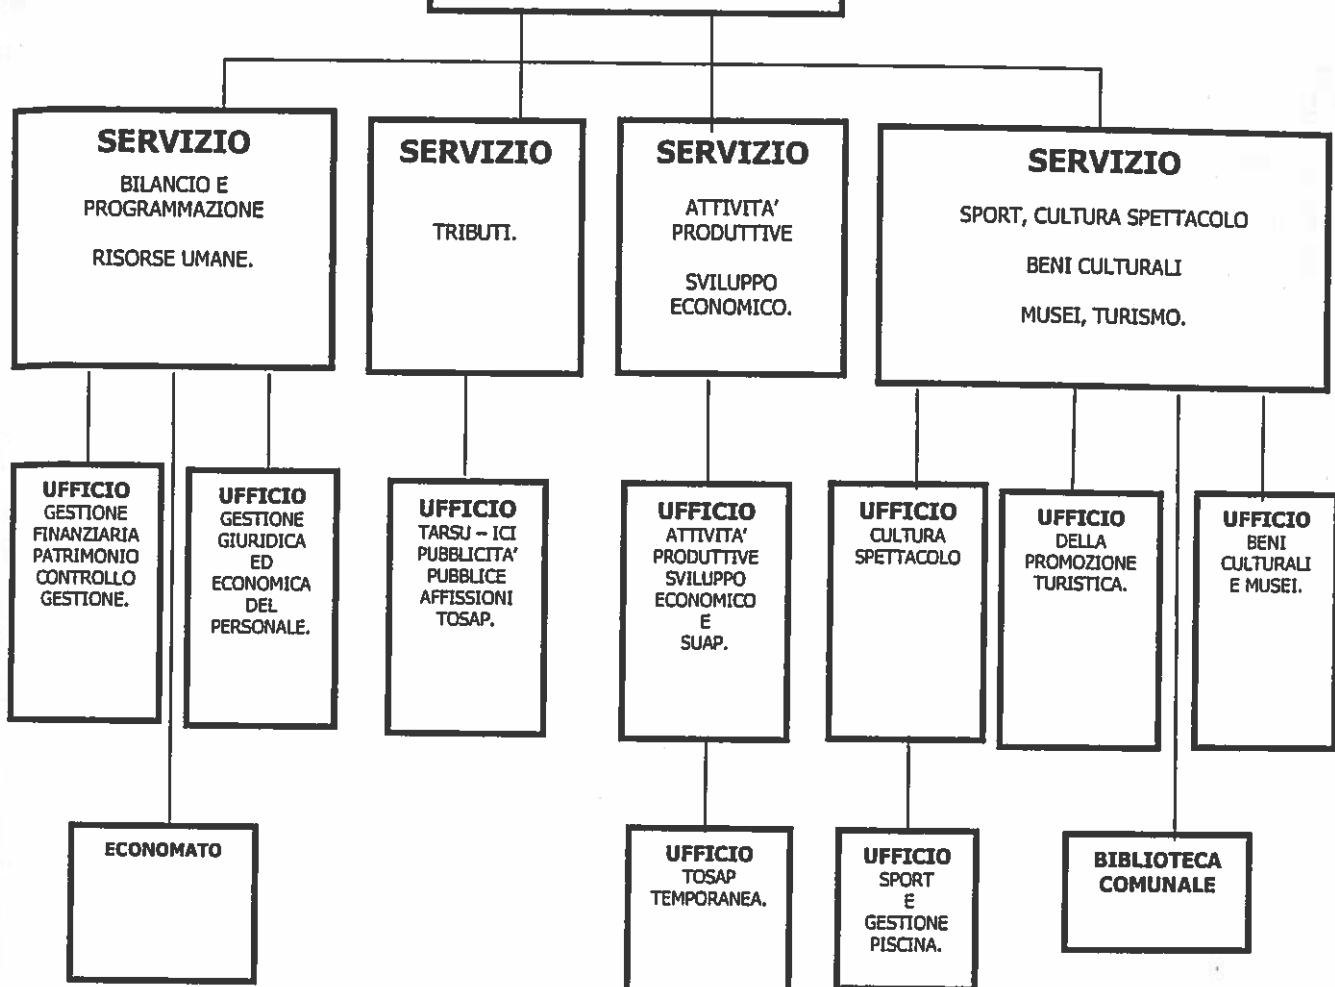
SERVIZIO
BILANCIO E PROGRAMMAZIONE
RISORSE UMANE.

SERVIZIO
TRIBUTI.

SERVIZIO
ATTIVITA' PRODUTTIVE
SVILUPPO ECONOMICO.

SERVIZIO
SPORT, CULTURA SPETTACOLO
BENI CULTURALI
MUSEI, TURISMO.

UFFICIO
GESTIONE FINANZIARIA PATRIMONIO CONTROLLO GESTIONE.

UFFICIO
GESTIONE GIURIDICA ED ECONOMICA DEL PERSONALE.

UFFICIO
TARSU – ICI PUBBLICITA' PUBBLICE AFFISSIONI TOSAP.

UFFICIO
ATTIVITA' PRODUTTIVE SVILUPPO ECONOMICO E SUAP.

UFFICIO
CULTURA SPETTACOLO

UFFICIO
DELLA PROMOZIONE TURISTICA.

UFFICIO
BENI CULTURALI E MUSEI.

ECONOMATO

UFFICIO
TOSAP TEMPORANEA.

UFFICIO
SPORT E GESTIONE PISCINA.

BIBLIOTECA COMUNALE